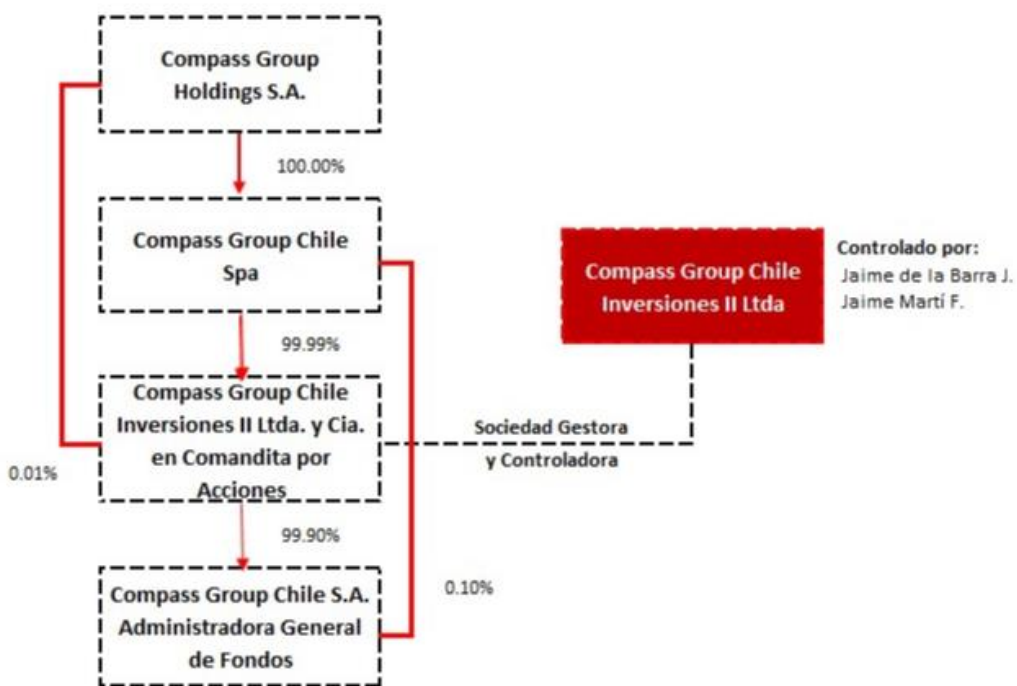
Compass Group Holdings S.A.

100.00%

Compass Group Chile Spa

Compass Group Chile Inversiones II Ltda

Controlado por:
Jaime de la Barra J.
Jaime Martí F.

99.99%

Compass Group Chile Inversiones II Ltda. y Cia. en Comandita por Acciones

Sociedad Gestora y Controladora

0.01%

99.90%

Compass Group Chile S.A. Administradora General de Fondos

0.10%